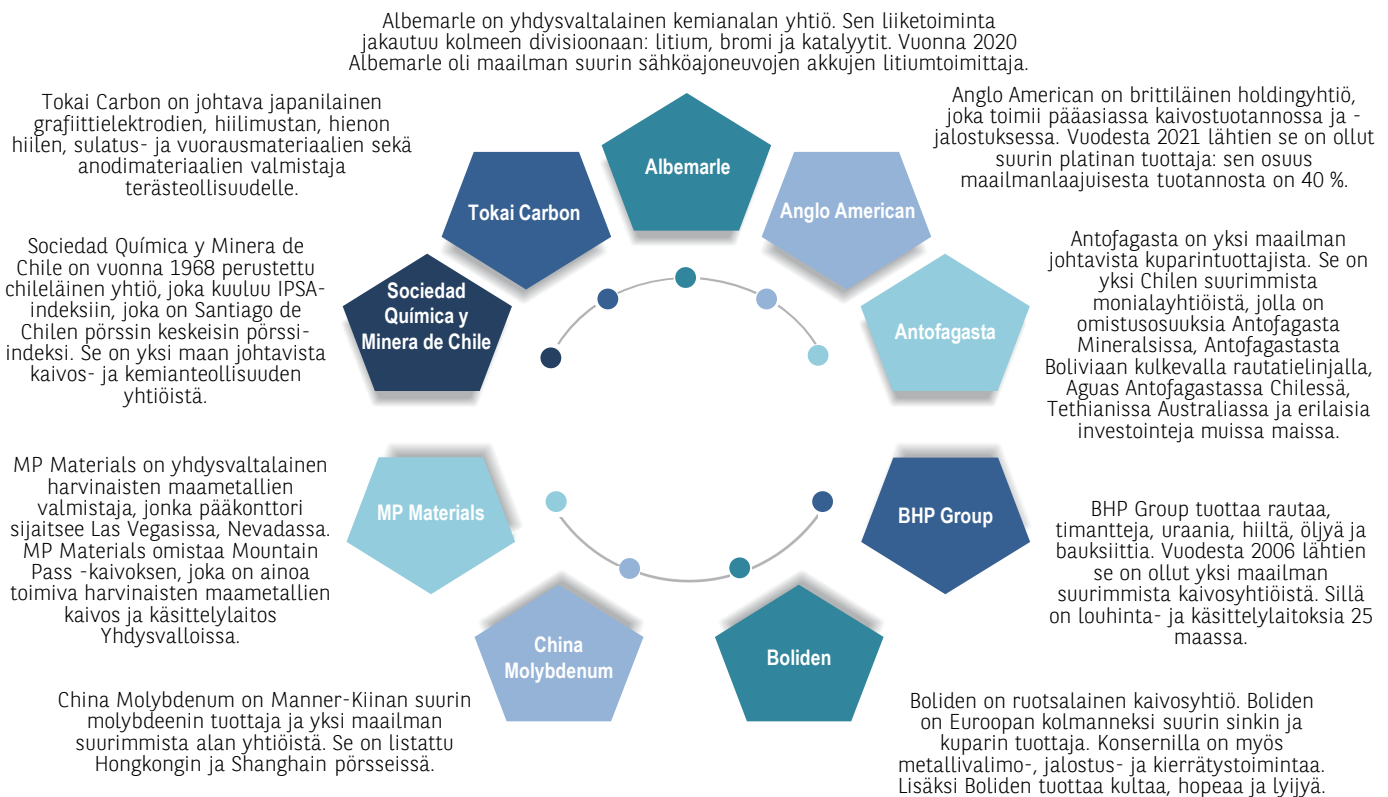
Albemarle on yhdysvaltalainen kemianalan yhtiö. Sen liiketoiminta jakautuu kolmeen divisioonaan: litium, bromi ja katalyytit. Vuonna 2020 Albemarle oli maailman suurin sähköajoneuvojen akkujen litiumtoimittaja.

Albemarle

Tokai Carbon on johtava japanilainen grafiittielektrodien, hiilimustan, hienon hiilen, sulatus- ja vuorausmateriaalien sekä anodimateriaalien valmistaja terästeollisuudelle.

Tokai Carbon

Anglo American on brittiläinen holdingyhtiö, joka toimii pääasiassa kaivostuotannossa ja -jalostuksessa. Vuodesta 2021 lähtien se on ollut suurin platinan tuottaja: sen osuus maailmanlaajuisesta tuotannosta on 40 %.

Anglo American

Sociedad Química y Minera de Chile on vuonna 1968 perustettu chileläinen yhtiö, joka kuuluu IPSA-indeksiin, joka on Santiago de Chilen pörssin keskeisin pörssi-indeksi. Se on yksi maan johtavista kaivos- ja kemianteollisuuden yhtiöistä.

Sociedad Química y Minera de Chile

Antofagasta on yksi maailman johtavista kuparintuottajista. Se on yksi Chilen suurimmista monialayhtiöistä, jolla on omistusosuuksia Antofagasta Mineralsissa, Antofagastasta Boliviaan kulkevalla rautatielinjalla, Aguas Antofagastassa Chilessä, Tethianissa Australiassa ja erilaisia investointeja muissa maissa.

Antofagasta

MP Materials on yhdysvaltalainen harvinaisten maametallien valmistaja, jonka pääkonttori sijaitsee Las Vegasissa, Nevadassa. MP Materials omistaa Mountain Pass -kaivoksen, joka on ainoa toimiva harvinaisten maametallien kaivos ja käsittelylaitos Yhdysvalloissa.

MP Materials

BHP Group

BHP Group tuottaa rautaa, timantteja, uraania, hiiltä, öljyä ja bauksiittia. Vuodesta 2006 lähtien se on ollut yksi maailman suurimmista kaivosyhtiöistä. Sillä on louhinta- ja käsittelylaitoksia 25 maassa.

China Molybdenum

Boliden

China Molybdenum on Manner-Kiinan suurin molybdeenin tuottaja ja yksi maailman suurimmista alan yhtiöistä. Se on listattu Hongkongin ja Shanghain pörsseissä.

Boliden on ruotsalainen kaivosyhtiö. Boliden on Euroopan kolmanneksi suurin sinkin ja kuparin tuottaja. Konsernilla on myös metallivalimo-, jalostus- ja kierrätystoimintaa. Lisäksi Boliden tuottaa kultaa, hopeaa ja lyijyä.